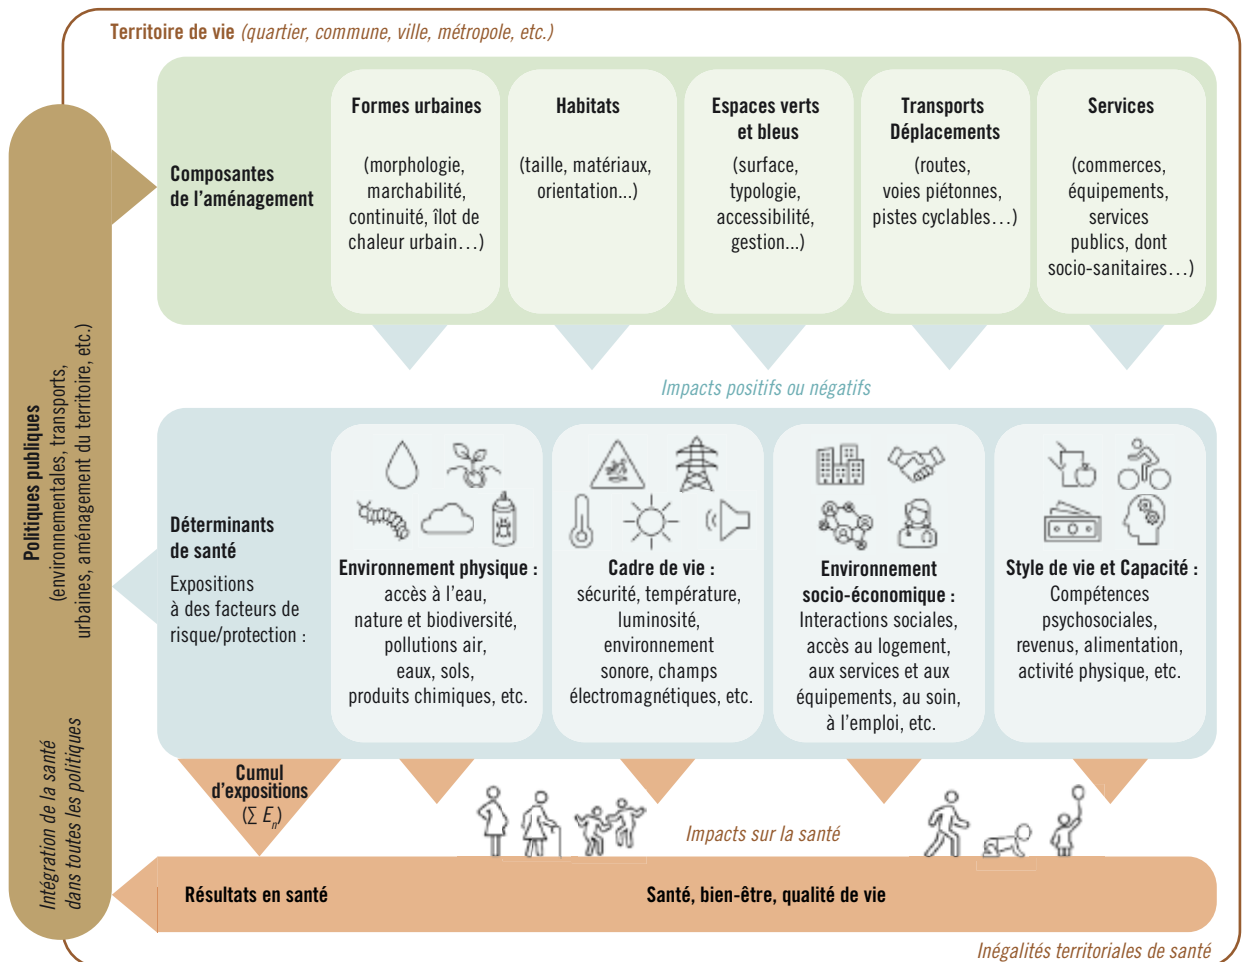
Territoire de vie (quartier, commune, ville, métropole, etc.)

Politiques publiques (environnementales, transports, urbaines, aménagement du territoire, etc.)

Composantes de l'aménagement

Formes urbaines
(morphologie, marchabilité, continuité, îlot de chaleur urbain…)

Habitats
(taille, matériaux, orientation...)

Espaces verts et bleus
(surface, typologie, accessibilité, gestion...)

Transports Déplacements
(routes, voies piétonnes, pistes cyclables…)

Services
(commerces, équipements, services publics, dont socio-sanitaires…)

Impacts positifs ou négatifs

Déterminants de santé
Expositions à des facteurs de risque/protection :

Environnement physique :
accès à l'eau, nature et biodiversité, pollutions air, eaux, sols, produits chimiques, etc.

Cadre de vie :
sécurité, température, luminosité, environnement sonore, champs électromagnétiques, etc.

Environnement socio-économique :
Interactions sociales, accès au logement, aux services et aux équipements, au soin, à l'emploi, etc.

Style de vie et Capacité :
Compétences psychosociales, revenus, alimentation, activité physique, etc.

Cumul d'expositions
($\sum E_n$)

Impacts sur la santé

Intégration de la santé dans toutes les politiques

Résultats en santé

Santé, bien-être, qualité de vie

Inégalités territoriales de santé